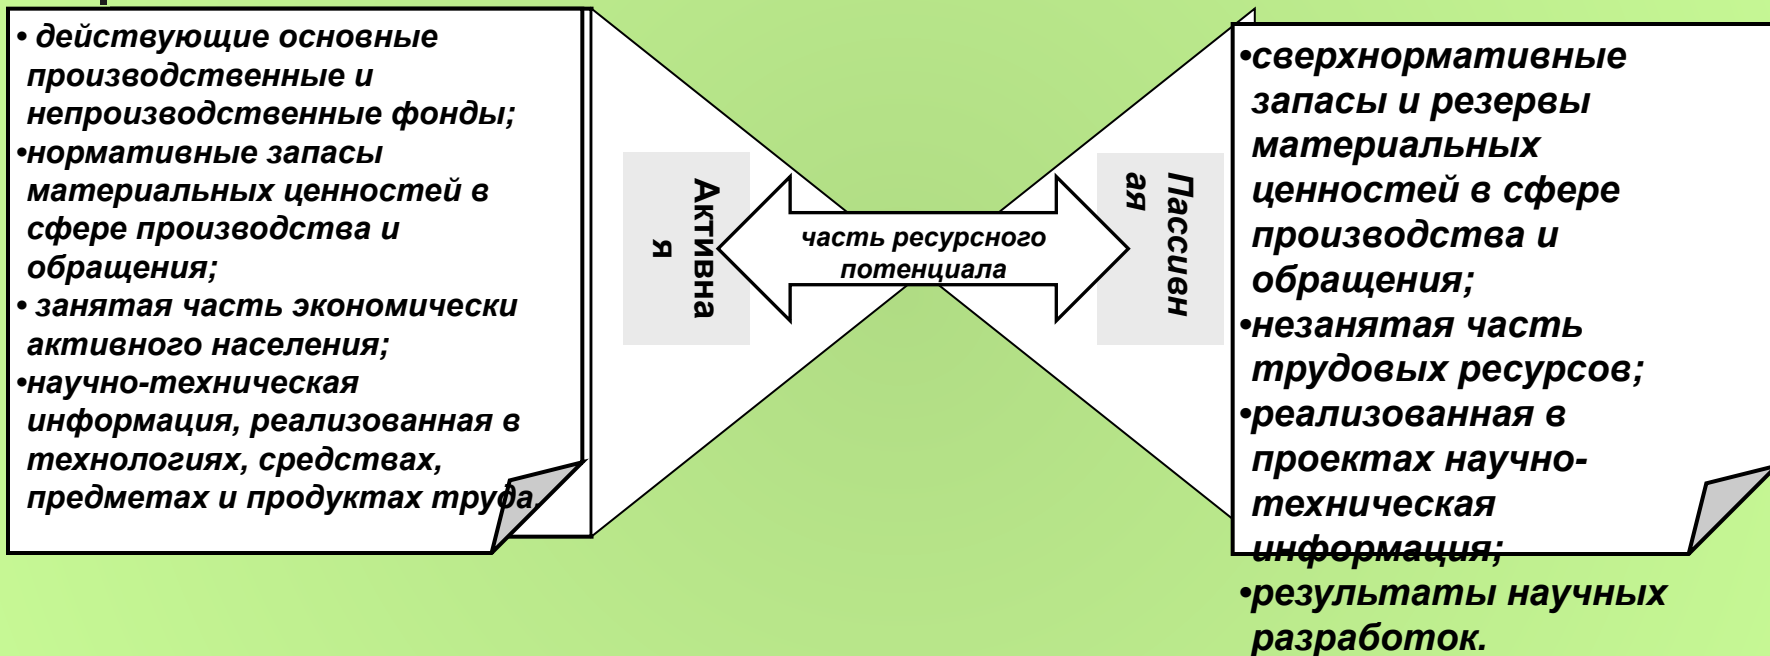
• действующие основные производственные и непроизводственные фонды;
•нормативные запасы материальных ценностей в сфере производства и обращения;
• занятая часть экономически активного населения;
•научно-техническая информация, реализованная в технологиях, средствах, предметах и продуктах труда.

Активна
я

часть ресурсного потенциала

Пассивн
ая

•сверхнормативные запасы и резервы материальных ценностей в сфере производства и обращения;
•незанятая часть трудовых ресурсов;
•реализованная в проектах научно-техническая информация;
•результаты научных разработок.